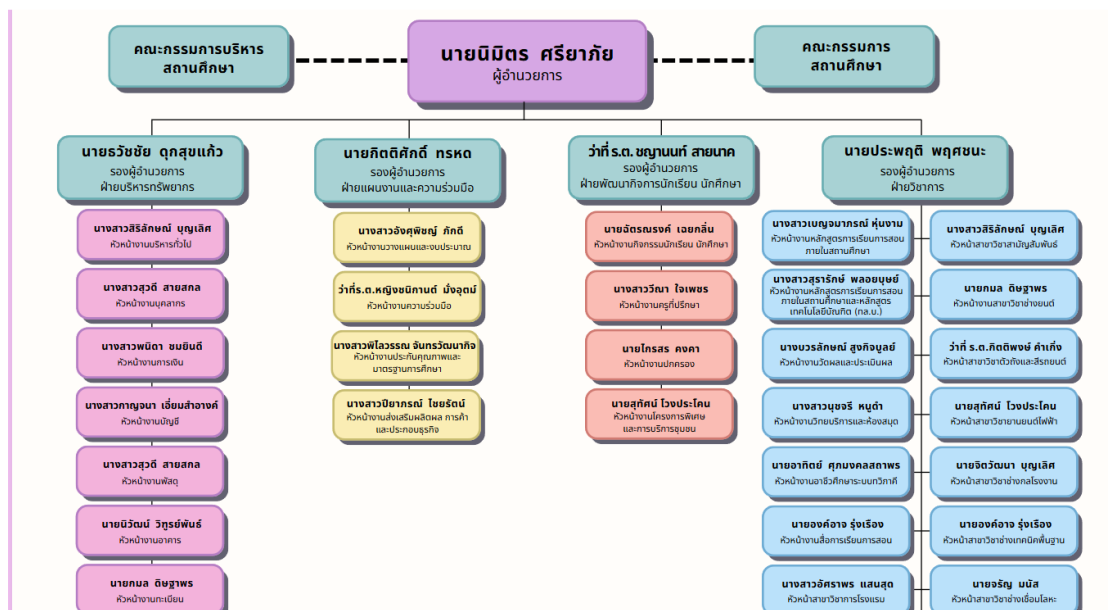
คณะกรรมการบริหารสถานศึกษา

นายนิมิตร ศรียาภัย
ผู้อำนวยการ

คณะกรรมการสถานศึกษา

นายธวัชชัย ดุกสุขแก้ว
รองผู้อำนวยการ
ฝ่ายบริหารทรัพยากร

นางสาวสิริลักษณ์ บุญเลิศ
หัวหน้างานบริหารทั่วไป

นางสาวสุดี สายสกล
หัวหน้างานบุคลากร

นางสาวพนิดา ชมยินดี
หัวหน้างานการเงิน

นางสาวกาญจนา เอี่ยมสำอางค์
หัวหน้างานบัญชี

นางสาวสุดี สายสกล
หัวหน้างานพัสดุ

นายนิวัฒน์ วิทูรย์พันธ์
หัวหน้างานอาคาร

นายกมล ดิษฐาพร
หัวหน้างานทะเบียน

นายกิตติศักดิ์ ทรหด
รองผู้อำนวยการ
ฝ่ายแผนงานและความร่วมมือ

นางสาวอังศุพิชญ์ ภักดี
หัวหน้างานวางแผนและงบประมาณ

ว่าที่ร.ต.หญิงชนิกานต์ มั่งอุตม์
หัวหน้างานความร่วมมือ

นางสาวพิไลวรรณ จันทรวัฒนากิจ
หัวหน้างานประกันคุณภาพและมาตรฐานการศึกษา

นางสาวปิยาภรณ์ ไชยรัตน์
หัวหน้างานส่งเสริมผลิตผล การค้าและประกอบธุรกิจ

ว่าที่ ร.ต.ชญานนท์ สายนาค
รองผู้อำนวยการ
ฝ่ายพัฒนากิจการนักเรียน นักศึกษา

นายอัตรณรงค์ เอยกลิ่น
หัวหน้างานกิจกรรมนักเรียน นักศึกษา

นางสาววีณา ใจเพชร
หัวหน้างานครูที่ปรึกษา

นายไกรสร คงคา
หัวหน้างานปกครอง

นายสุทัศน์ โวงประโคน
หัวหน้างานโครงการพิเศษและการบริการชุมชน

นายประพฤติ พฤศชนะ
รองผู้อำนวยการ
ฝ่ายวิชาการ

นางสาวเบญจมาภรณ์ หุ่นงาม
หัวหน้างานหลักสูตรการเรียนการสอนภายในสถานศึกษา

นางสาวสุรารักษ์ พลอยบุษย์
หัวหน้างานหลักสูตรการเรียนการสอนภายในสถานศึกษาและหลักสูตรเทคโนโลยีบัณฑิต (ทล.บ.)

นางบวรลักษณ์ สุขกิจบูลย์
หัวหน้างานวัดผลและประเมินผล

นางสาวนุชจรี หนูดำ
หัวหน้างานวิทยบริการและห้องสมุด

นายอาทิตย์ ศุภมงคลสถาพร
หัวหน้างานอาชีวศึกษาระบบทวิภาคี

นายองค์อาจ รุ่งเรือง
หัวหน้างานสื่อการเรียนการสอน

นางสาวอัศราพร แสนสุด
หัวหน้าสาขาวิชาการโรงแรม

นางสาวสิริลักษณ์ บุญเลิศ
หัวหน้าสาขาวิชาสามัญสัมพันธ์

นายกมล ดิษฐาพร
หัวหน้างานสาขาวิชาช่างยนต์

ว่าที่ ร.ต.กิตติพงษ์ คำเกิ่ง
หัวหน้าสาขาวิชาตัวถังและสีรถยนต์

นายสุทัศน์ โวงประโคน
หัวหน้าสาขาวิชายานยนต์ไฟฟ้า

นายจิตวัฒนา บุญเลิศ
หัวหน้าสาขาวิชาช่างกลโรงงาน

นายองค์อาจ รุ่งเรือง
หัวหน้าสาขาวิชาช่างเทคนิคพื้นฐาน

นายจรัญ มนัส
หัวหน้าสาขาวิชาช่างเชื่อมโลหะ